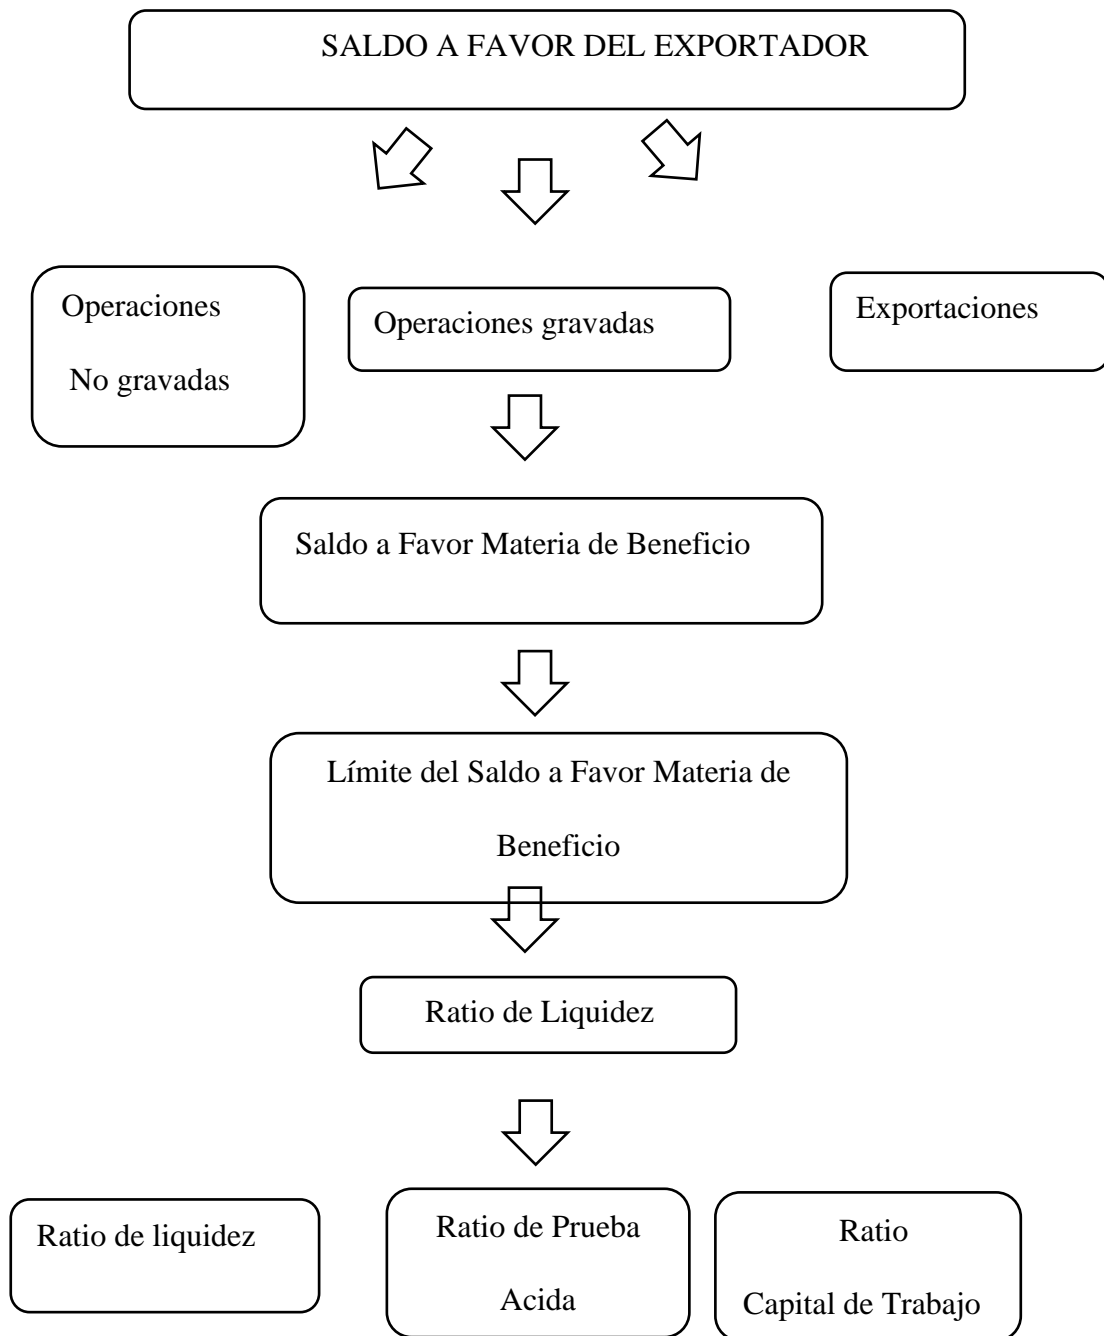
SALDO A FAVOR DEL EXPORTADOR

Operaciones

No gravadas

Operaciones gravadas

Exportaciones

Saldo a Favor Materia de Beneficio

Límite del Saldo a Favor Materia de Beneficio

Ratio de Liquidez

Ratio de liquidez

Ratio de Prueba Acida

Ratio Capital de Trabajo